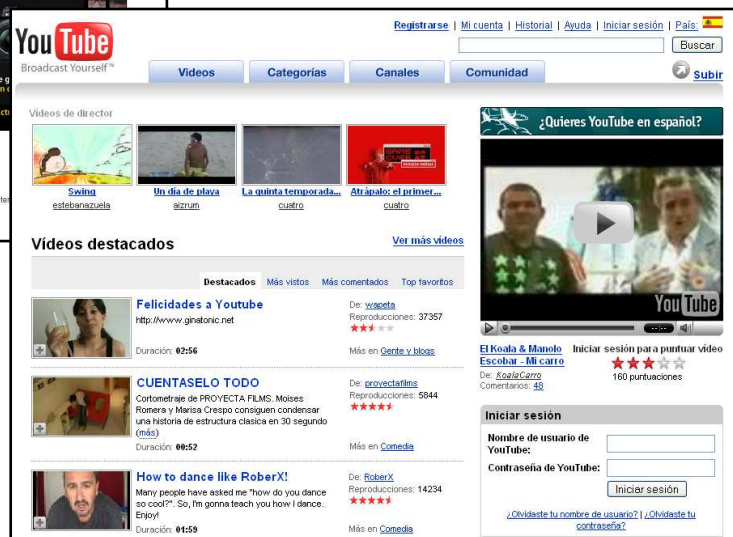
You Tube
Broadcast Yourself™

Registrarse | Mi cuenta | Historial | Ayuda | Iniciar sesión | País:

Buscar

Videos | Categorías | Canales | Comunidad

Subir

Videos de director

Swing
estebanazuela

Un día de playa
aizrum

La quinta temporada...
cuatro

Atrápalo: el primer...
cuatro

Vídeos destacados

Ver más vídeos

Destacados | Más vistos | Más comentados | Top favoritos

Felicidades a Youtube
http://www.ginatonic.net
Duración: 02:56
De: wapeta
Reproducciones: 37357
Más en Gente y blogs

CUENTASELO TODO
Cortometraje de PROYECTA FILMS. Moises Romera y Marisa Crespo consiguen condensar una historia de estructura clasica en 30 segundo (más)
Duración: 00:52
De: proyectafilms
Reproducciones: 5844
Más en Comedia

How to dance like RoberX!
Many people have asked me "how do you dance so cool?". So, I'm gonna teach you how I dance. Enjoy!
Duración: 01:59
De: RoberX
Reproducciones: 14234
Más en Comedia

¿Quieres YouTube en español?

You Tube

El Koala & Manolo Escobar - Mi carro
De: KoalaCarro
Comentarios: 48

Iniciar sesión para puntuar vídeo
160 puntuaciones

Iniciar sesión
Nombre de usuario de YouTube:
Contraseña de YouTube:
Iniciar sesión
¿Olvidaste tu nombre de usuario? | ¿Olvidaste tu contraseña?